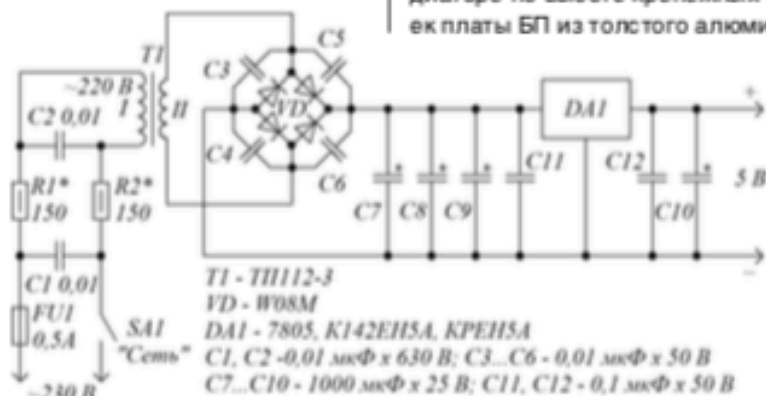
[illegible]
ек платы БП из толстого алюми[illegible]

T1
~220 В
I
II
C3
C5
VD
C2 0,01
C4
C6
DA1
+
C11
C12
R1*
150
R2*
150
C7
C8
C9
C10
5 В
C1 0,01
−
FU1
0,5А
SA1
"Сеть"
~230 В

T1 - ТП112-3
VD - W08M
DA1 - 7805, К142ЕН5А, КРЕН5А
C1, C2 -0,01 мкФ х 630 В; C3...C6 - 0,01 мкФ х 50 В
C7...C10 - 1000 мкФ х 25 В; C11, C12 - 0,1 мкФ х 50 В